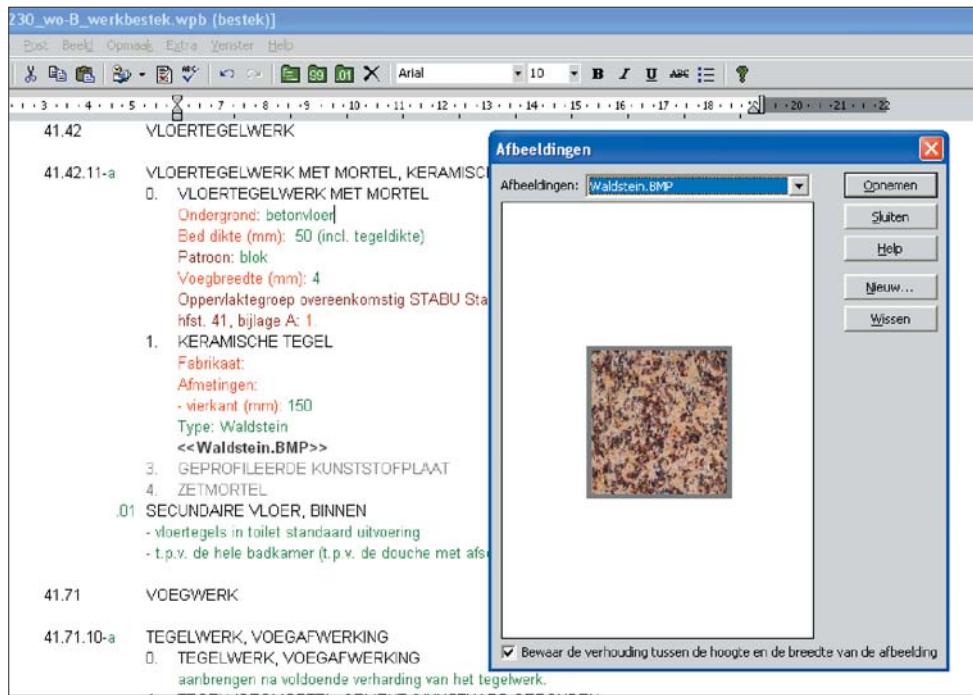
230_wo-B_werkbestek.wpb (bestek)]

Post Beeld Opmaak Extra Venster Help

Arial 10 B I U

3 4 5 6 7 8 9 10 11 12 13 14 15 16 17 18 19 20 21 22

41.42 VLOERTEGELWERK

41.42.11-a VLOERTEGELWERK MET MORTEL, KERAMISC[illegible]

0. VLOERTEGELWERK MET MORTEL
Ondergrond: betonvloer
Bed dikte (mm): 50 (incl. tegeldikte)
Patroon: blok
Voegbreedte (mm): 4
Oppervlaktegroep overeenkomstig STABU Sta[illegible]
hfst. 41, bijlage A: 1.

1. KERAMISCHE TEGEL
Fabrikaat:
Afmetingen:
- vierkant (mm): 150
Type: Waldstein
<<Waldstein.BMP>>

3. GEPROFILEERDE KUNSTSTOFPLAAT

4. ZETMORTEL

.01 SECUNDAIRE VLOER, BINNEN
- vloertegels in toilet standaard uitvoering
- t.p.v. de hele badkamer (t.p.v. de douche met afs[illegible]

41.71 VOEGWERK

41.71.10-a TEGELWERK, VOEGAFWERKING

0. TEGELWERK, VOEGAFWERKING
aanbrengen na voldoende verharding van het tegelwerk.

Afbeeldingen

Afbeeldingen: Waldstein.BMP

Opnemen

Sluiten

Help

Nieuw...

Wissen

Bewaar de verhouding tussen de hoogte en de breedte van de afbeelding